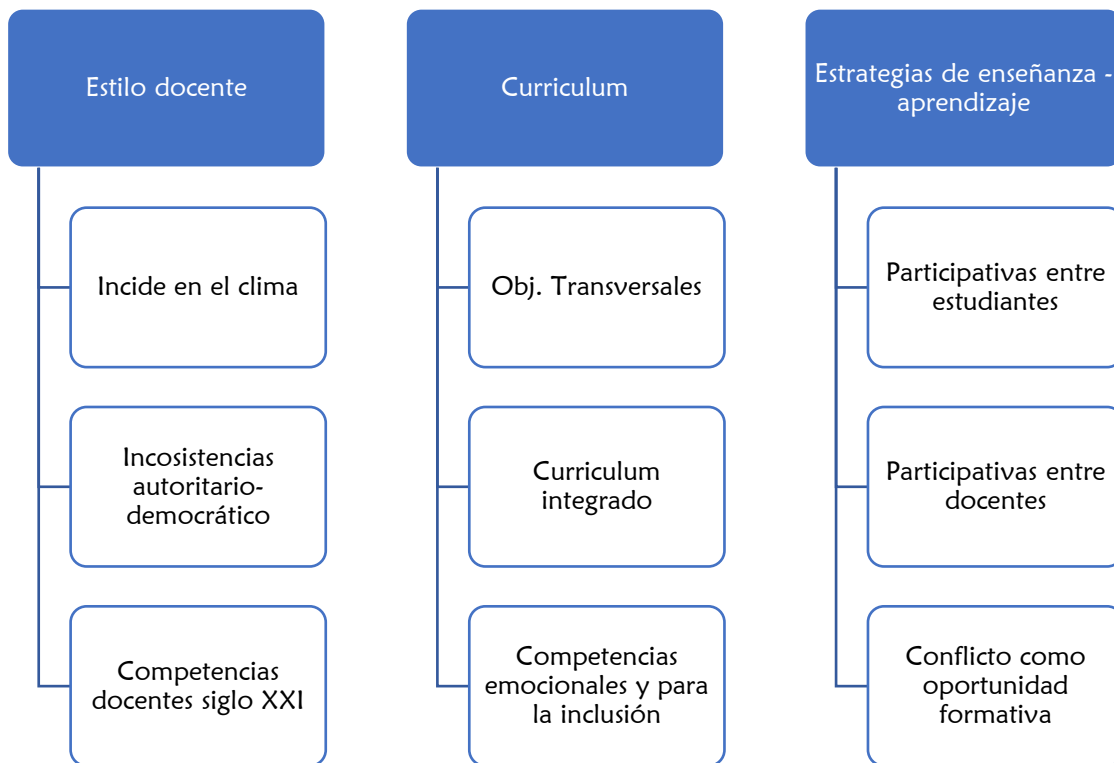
Estilo docente

Incide en el clima

Incosistencias autoritario-democrático

Competencias docentes siglo XXI

Curriculum

Obj. Transversales

Curriculum integrado

Competencias emocionales y para la inclusión

Estrategias de enseñanza - aprendizaje

Participativas entre estudiantes

Participativas entre docentes

Conflicto como oportunidad formativa